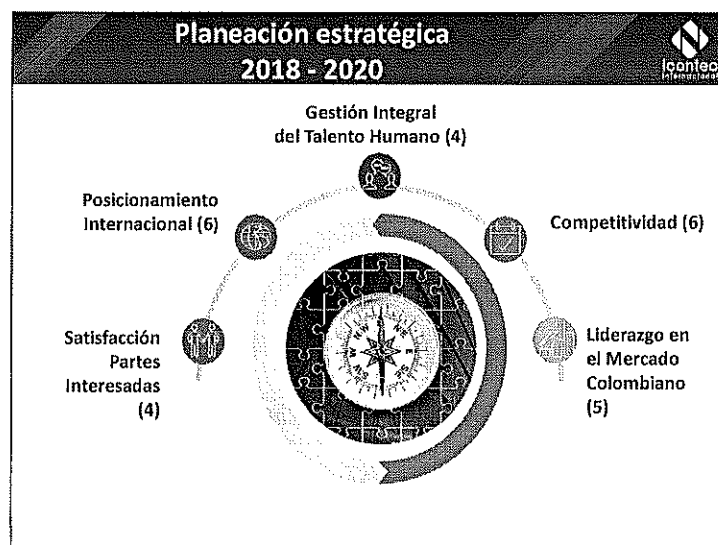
Planeación estratégica
2018 - 2020

Icontec Internacional

Gestión Integral del Talento Humano (4)

Posicionamiento Internacional (6)

Competitividad (6)

Satisfacción Partes Interesadas (4)

Liderazgo en el Mercado Colombiano (5)